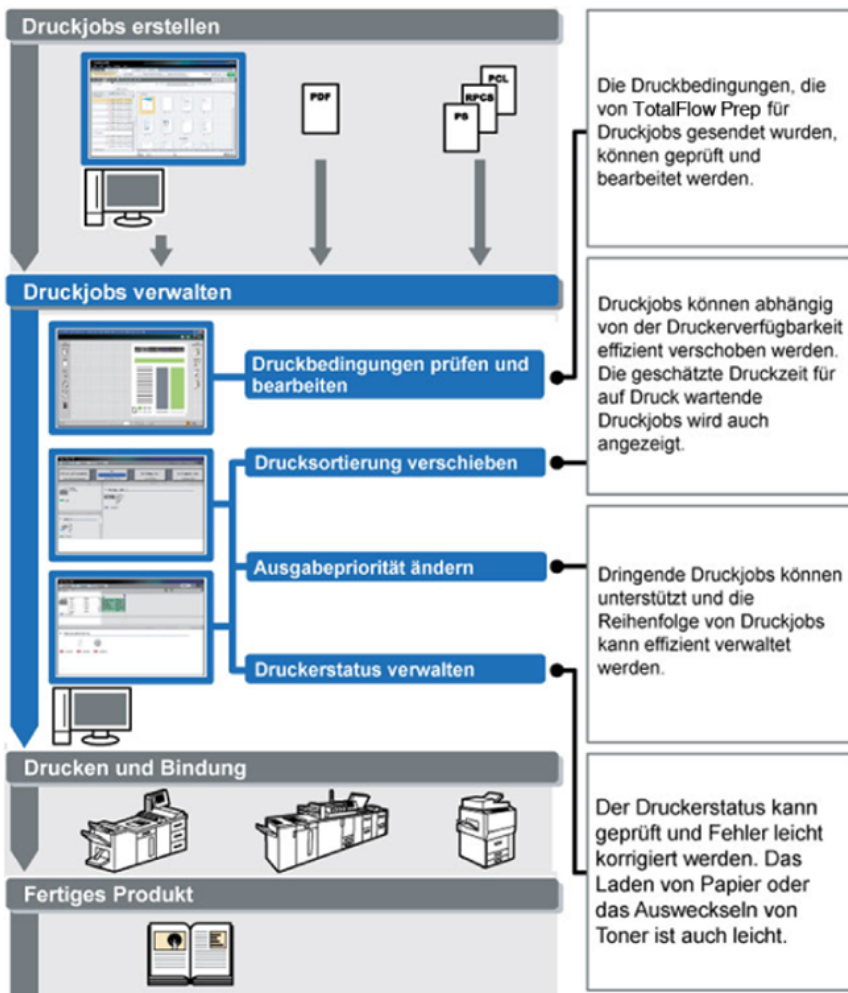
Druckjobs erstellen

PDF

PCL

RPCS

PS

Druckjobs verwalten

Druckbedingungen prüfen und bearbeiten

Drucksortierung verschieben

Ausgabepriorität ändern

Druckerstatus verwalten

Drucken und Bindung

Fertiges Produkt

Die Druckbedingungen, die von TotalFlow Prep für Druckjobs gesendet wurden, können geprüft und bearbeitet werden.

Druckjobs können abhängig von der Druckerverfügbarkeit effizient verschoben werden. Die geschätzte Druckzeit für auf Druck wartende Druckjobs wird auch angezeigt.

Dringende Druckjobs können unterstützt und die Reihenfolge von Druckjobs kann effizient verwaltet werden.

Der Druckerstatus kann geprüft und Fehler leicht korrigiert werden. Das Laden von Papier oder das Auswechseln von Toner ist auch leicht.